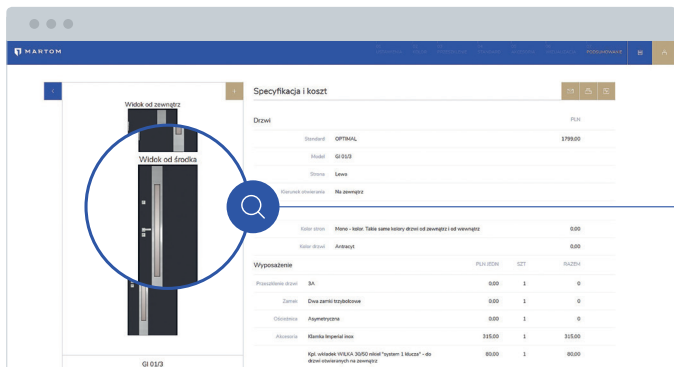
MARTOM

PODSUMOWANIE

Widok od zewnątrz

Widok od środka

GI 01/3

Specyfikacja i koszt

Drzwi

PLN

Standard OPTIMAL 1799,00

Model GI 01/3

Strona Lewa

Kierunek otwierania Na zewnątrz

Kolor stron Mono - kolor. Takie same kolory drzwi od zewnątrz i od wewnątrz 0,00

Kolor drzwi Antracyt 0,00

Wyposażenie

PLN JEDN SZT RAZEM

Przeszklenie drzwi 3A 0,00 1 0

Zamek Dwa zamki trzybolcowe 0,00 1 0

Okładzina Asymetryczna 0,00 1 0

Akcesoria Klamka Imperial inox 315,00 1 315,00

Kpl. wkładek WILKA 30/50 mosiężne "system 1 klucza" - do drzwi otwieranych na zewnątrz 80,00 1 80,00